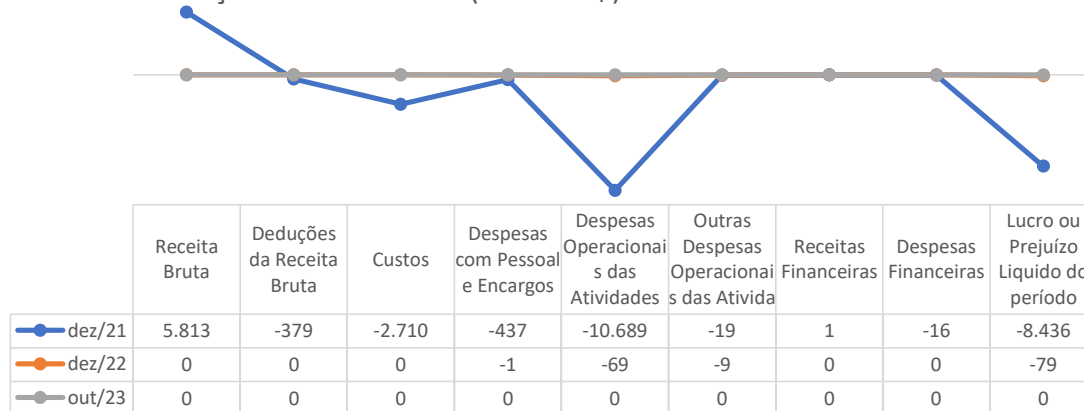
|  | Receita Bruta | Deduções da Receita Bruta | Custos | Despesas com Pessoal e Encargos | Despesas Operacionais das Atividades | Outras Despesas Operacionais das Ativida | Receitas Financeiras | Despesas Financeiras | Lucro ou Prejuízo Liquido do período |
|---|---|---|---|---|---|---|---|---|---|
| dez/21 | 5.813 | -379 | -2.710 | -437 | -10.689 | -19 | 1 | -16 | -8.436 |
| dez/22 | 0 | 0 | 0 | -1 | -69 | -9 | 0 | 0 | -79 |
| out/23 | 0 | 0 | 0 | 0 | 0 | 0 | 0 | 0 | 0 |